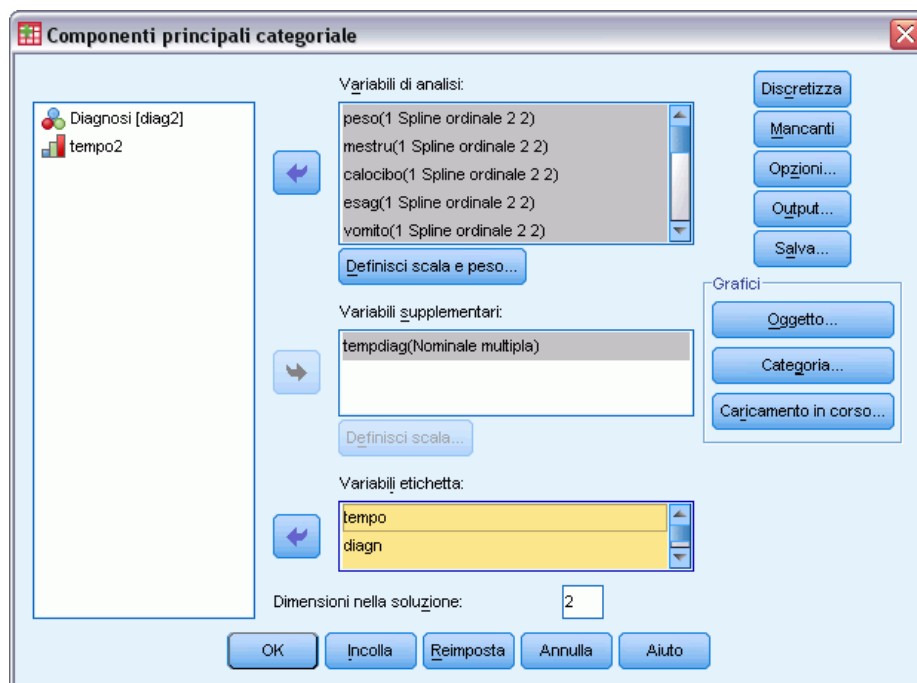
Componenti principali categoriale

Diagnosi [diag2]
tempo2

Variabili di analisi:
peso(1 Spline ordinale 2 2)
mestru(1 Spline ordinale 2 2)
calocibo(1 Spline ordinale 2 2)
esag(1 Spline ordinale 2 2)
vomito(1 Spline ordinale 2 2)

Definisci scala e peso...

Variabili supplementari:
tempdiag(Nominale multipla)

Definisci scala...

Variabili etichetta:
tempo
diagn

Dimensioni nella soluzione: 2

Discretizza
Mancanti
Opzioni...
Output...
Salva...

Grafici
Oggetto...
Categoria...
Caricamento in corso...

OK
Incolla
Reimposta
Annulla
Aiuto